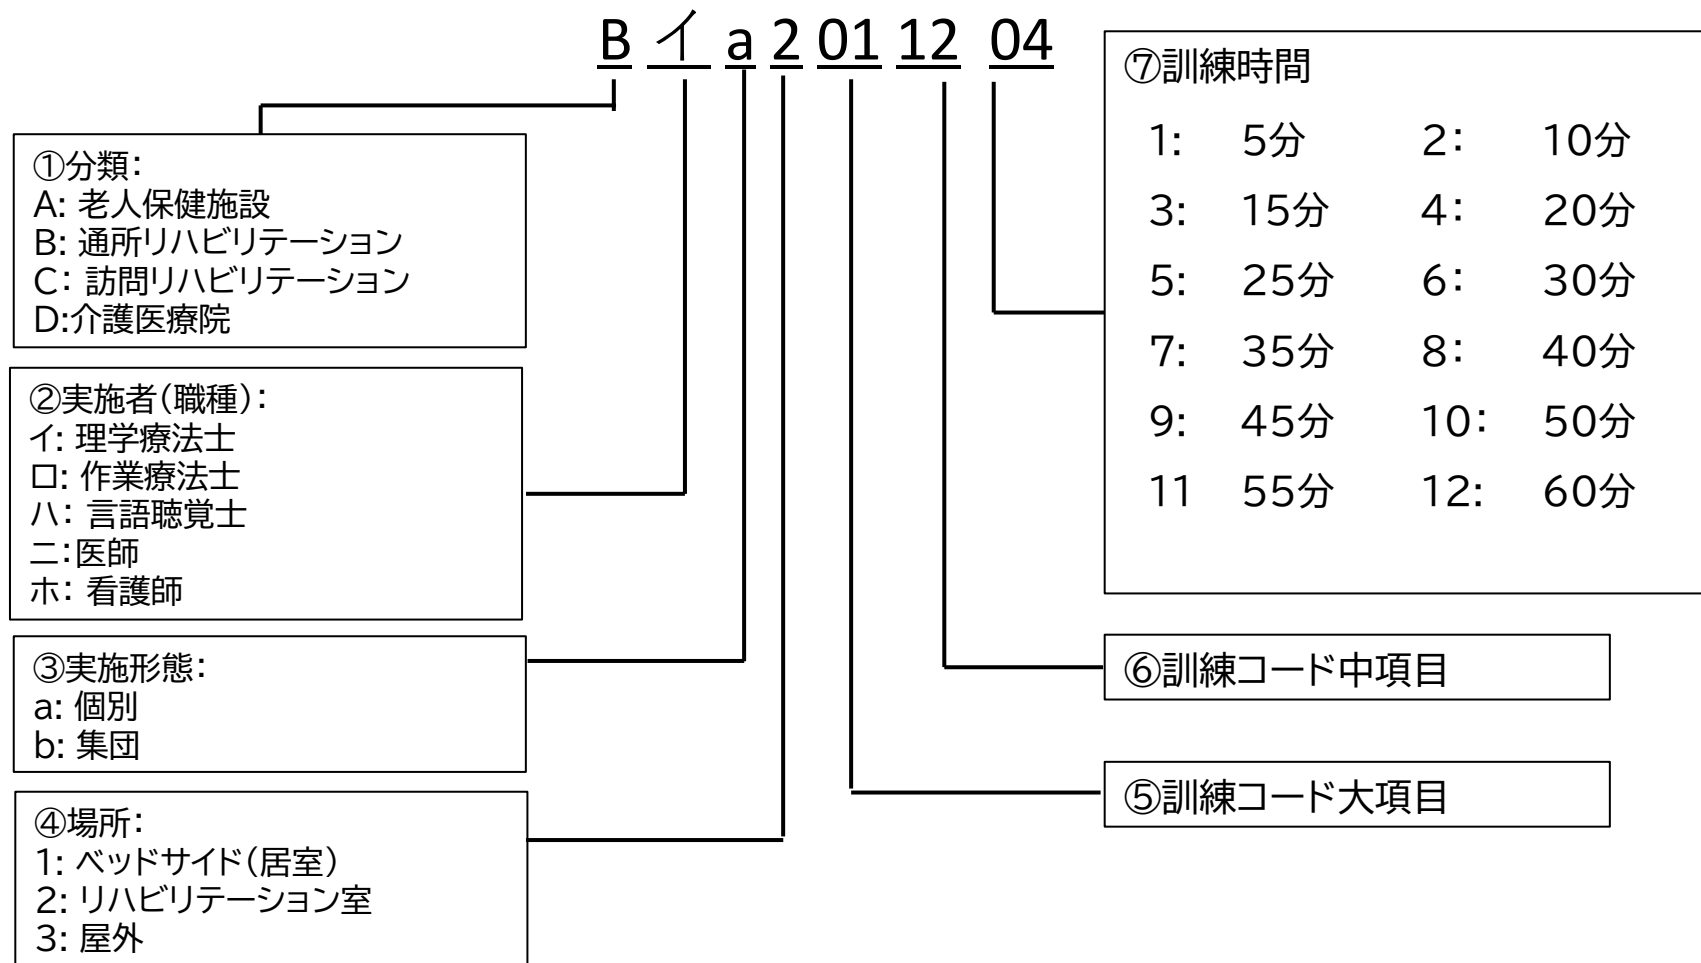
B イ a 2 01 12 04

①分類:
A: 老人保健施設
B: 通所リハビリテーション
C: 訪問リハビリテーション
D:介護医療院

②実施者(職種):
イ: 理学療法士
ロ: 作業療法士
ハ: 言語聴覚士
ニ:医師
ホ: 看護師

③実施形態:
a: 個別
b: 集団

④場所:
1: ベッドサイド(居室)
2: リハビリテーション室
3: 屋外

⑦訓練時間

| | | | |
|---|---|---|---|
| 1: | 5分 | 2: | 10分 |
| 3: | 15分 | 4: | 20分 |
| 5: | 25分 | 6: | 30分 |
| 7: | 35分 | 8: | 40分 |
| 9: | 45分 | 10: | 50分 |
| 11 | 55分 | 12: | 60分 |

⑥訓練コード中項目

⑤訓練コード大項目